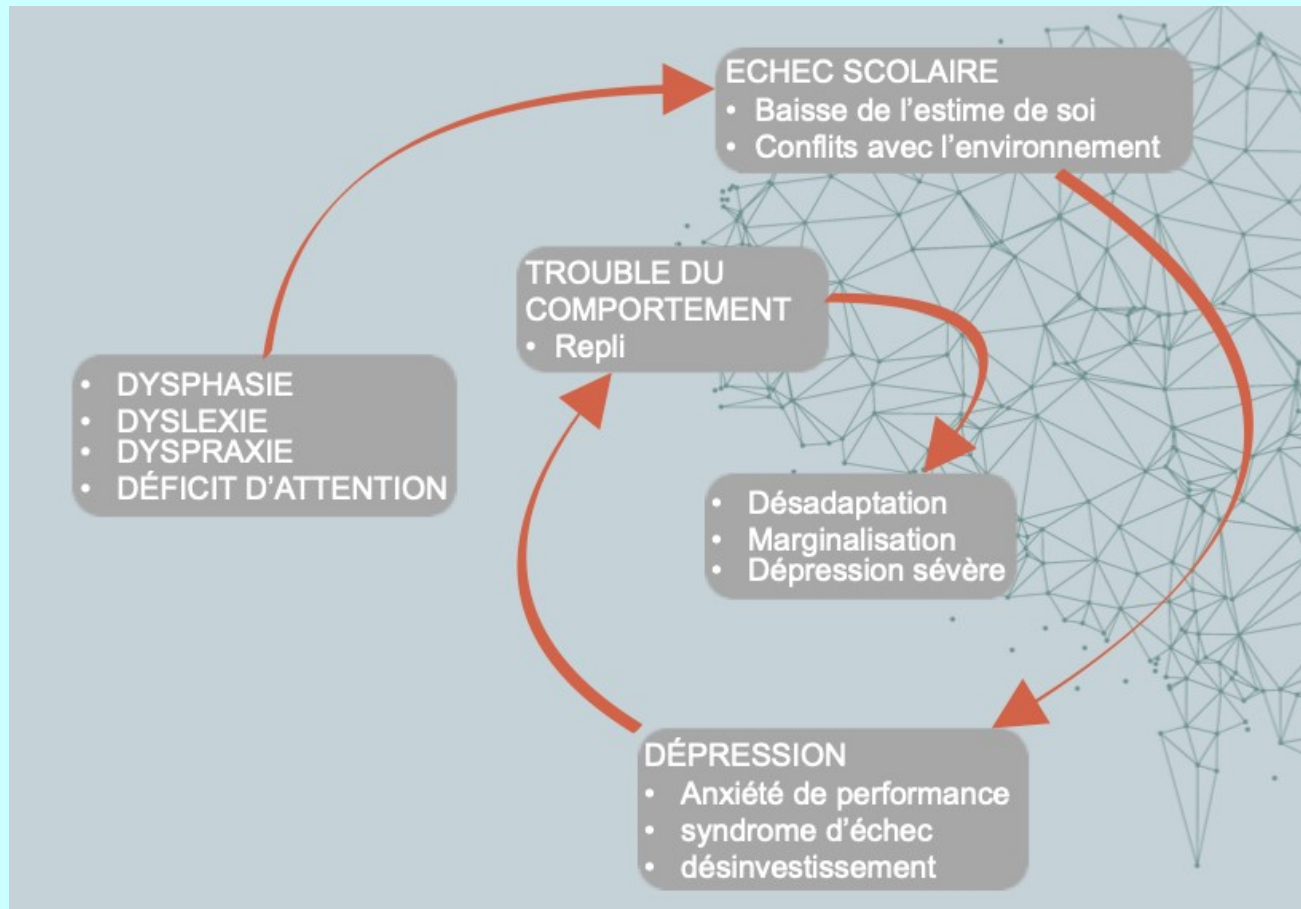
ECHEC SCOLAIRE
- Baisse de l'estime de soi
- Conflits avec l'environnement

TROUBLE DU COMPORTEMENT
- Repli

- DYSPHASIE
- DYSLEXIE
- DYSPRAXIE
- DÉFICIT D'ATTENTION

- Désadaptation
- Marginalisation
- Dépression sévère

DÉPRESSION
- Anxiété de performance
- syndrome d'échec
- désinvestissement